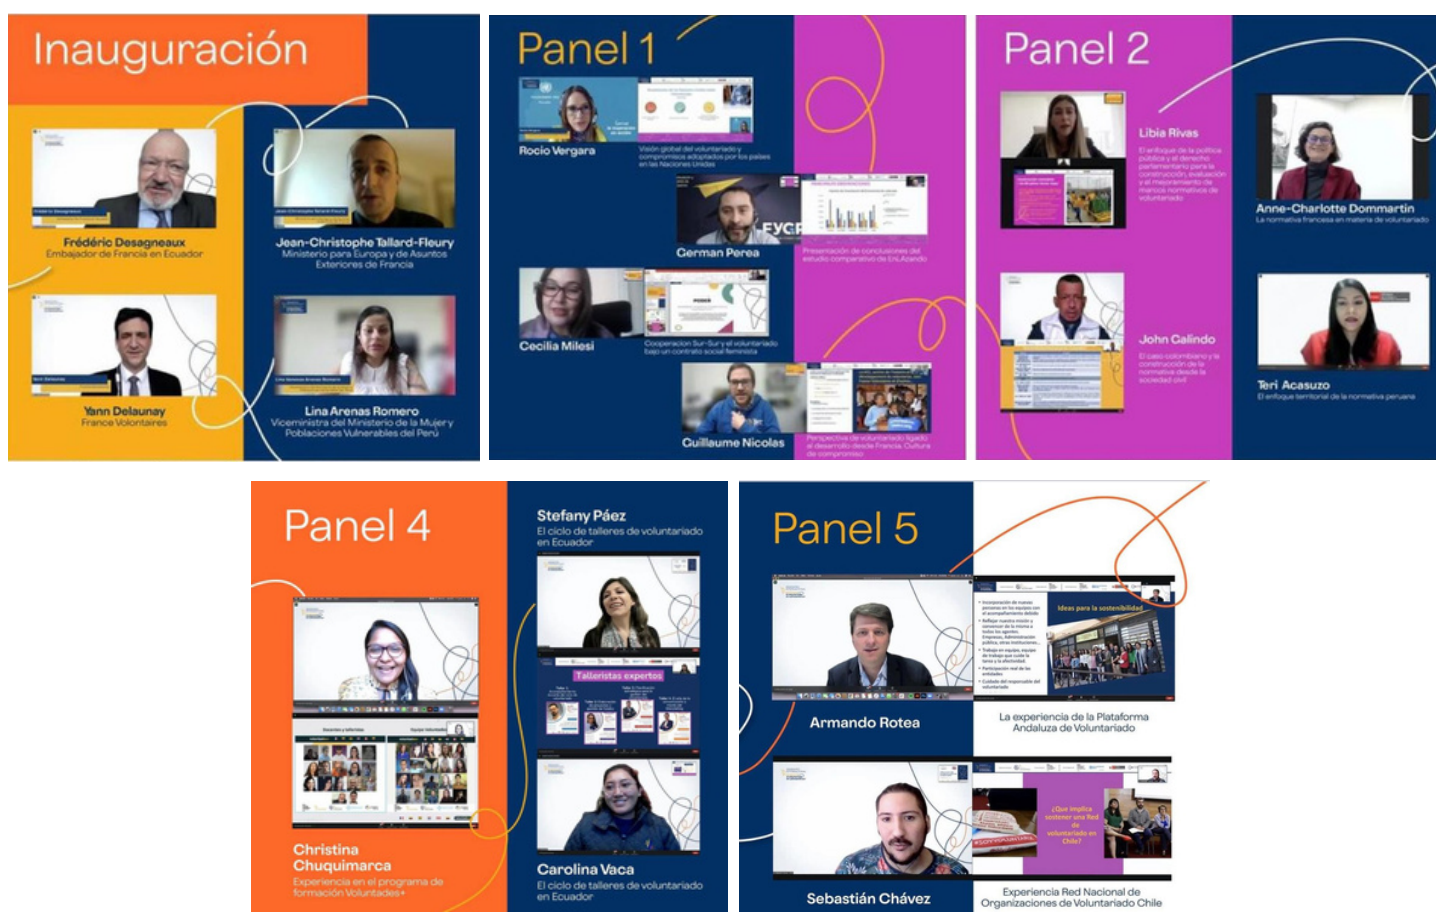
Inauguración

Frédéric Desagneaux
Embajador de Francia en Ecuador

Jean-Christophe Tallard-Fleury
Ministerio para Europa y de Asuntos Exteriores de Francia

Yann Delaunay
France Volontaires

Lina Arenas Romero
Viceministra del Ministerio de la Mujer y Poblaciones Vulnerables del Perú

Panel 1

Rocio Vergara
Visión global del voluntariado y compromisos adoptados por los países en las Naciones Unidas

German Perea
Presentación de conclusiones del estudio comparativo de EnLAzando

Cecilia Milesi
Cooperacion Sur-Sur y el voluntariado bajo un contrato social feminista

Guillaume Nicolas
Perspectiva de voluntariado ligado al desarrollo desde Francia. Cultura de compromiso

Panel 2

Libia Rivas
El enfoque de la política pública y el derecho parlamentario para la construcción, evaluación y el mejoramiento de marcos normativos de voluntariado

Anne-Charlotte Dommartin
La normativa francesa en materia de voluntariado

John Calindo
El caso colombiano y la construcción de la normativa desde la sociedad civil

Teri Acasuzo
El enfoque territorial de la normativa peruana

Panel 4

Christina Chuquimarca
Experiencia en el programa de formación Voluntades+

Stefany Páez
El ciclo de talleres de voluntariado en Ecuador

Talleristas expertos

Carolina Vaca
El ciclo de talleres de voluntariado en Ecuador

Panel 5

Armando Rotea

Ideas para la sostenibilidad

La experiencia de la Plataforma Andaluza de Voluntariado

Sebastián Chávez

¿Qué implica sostener una Red de voluntariado en Chile?

Experiencia Red Nacional de Organizaciones de Voluntariado Chile